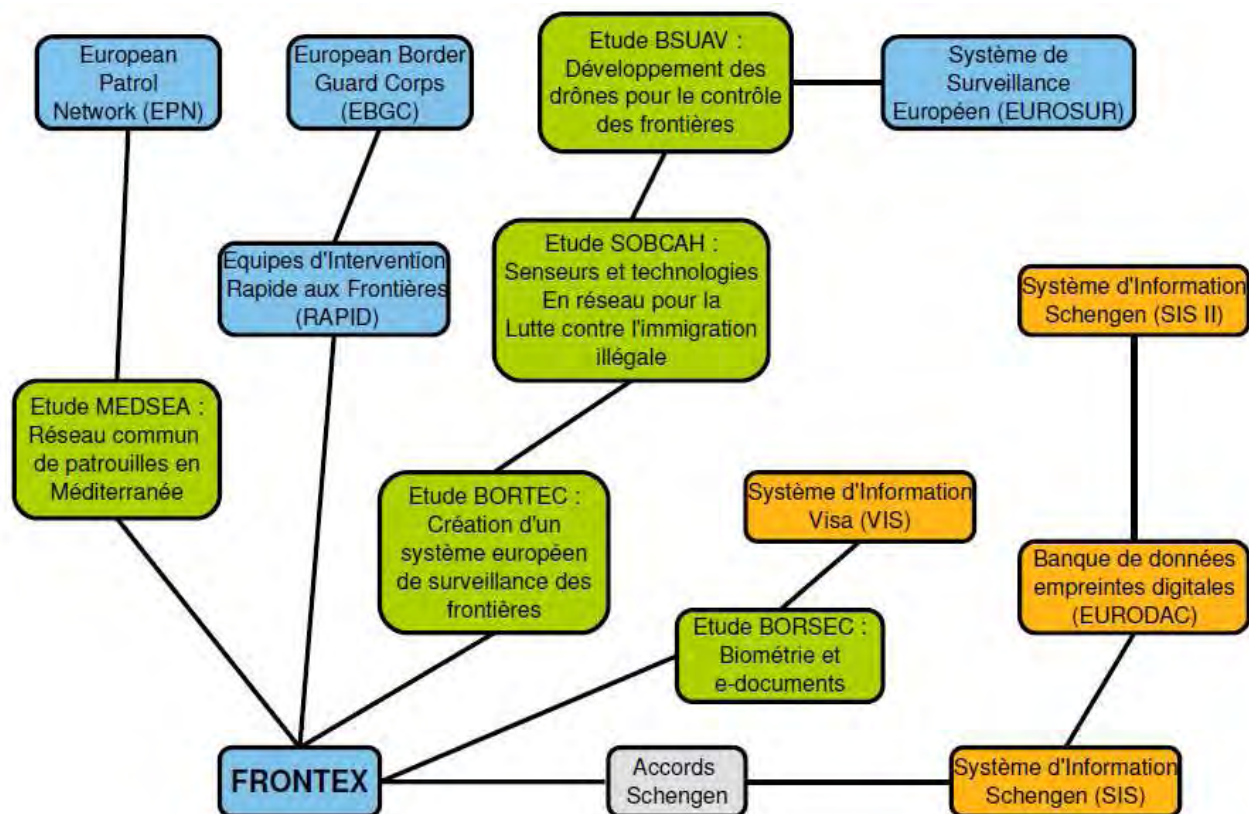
European Patrol Network (EPN)

European Border Guard Corps (EBGC)

Etude BSUAV : Développement des drônes pour le contrôle des frontières

Système de Surveillance Européen (EUROSUR)

Equipes d'Intervention Rapide aux Frontières (RAPID)

Etude SOBCAH : Senseurs et technologies En réseau pour la Lutte contre l'immigration illégale

Système d'Information Schengen (SIS II)

Etude MEDSEA : Réseau commun de patrouilles en Méditerranée

Etude BORTEC : Création d'un système européen de surveillance des frontières

Système d'Information Visa (VIS)

Banque de données empreintes digitales (EURODAC)

Etude BORSEC : Biométrie et e-documents

FRONTEX

Accords Schengen

Système d'Information Schengen (SIS)